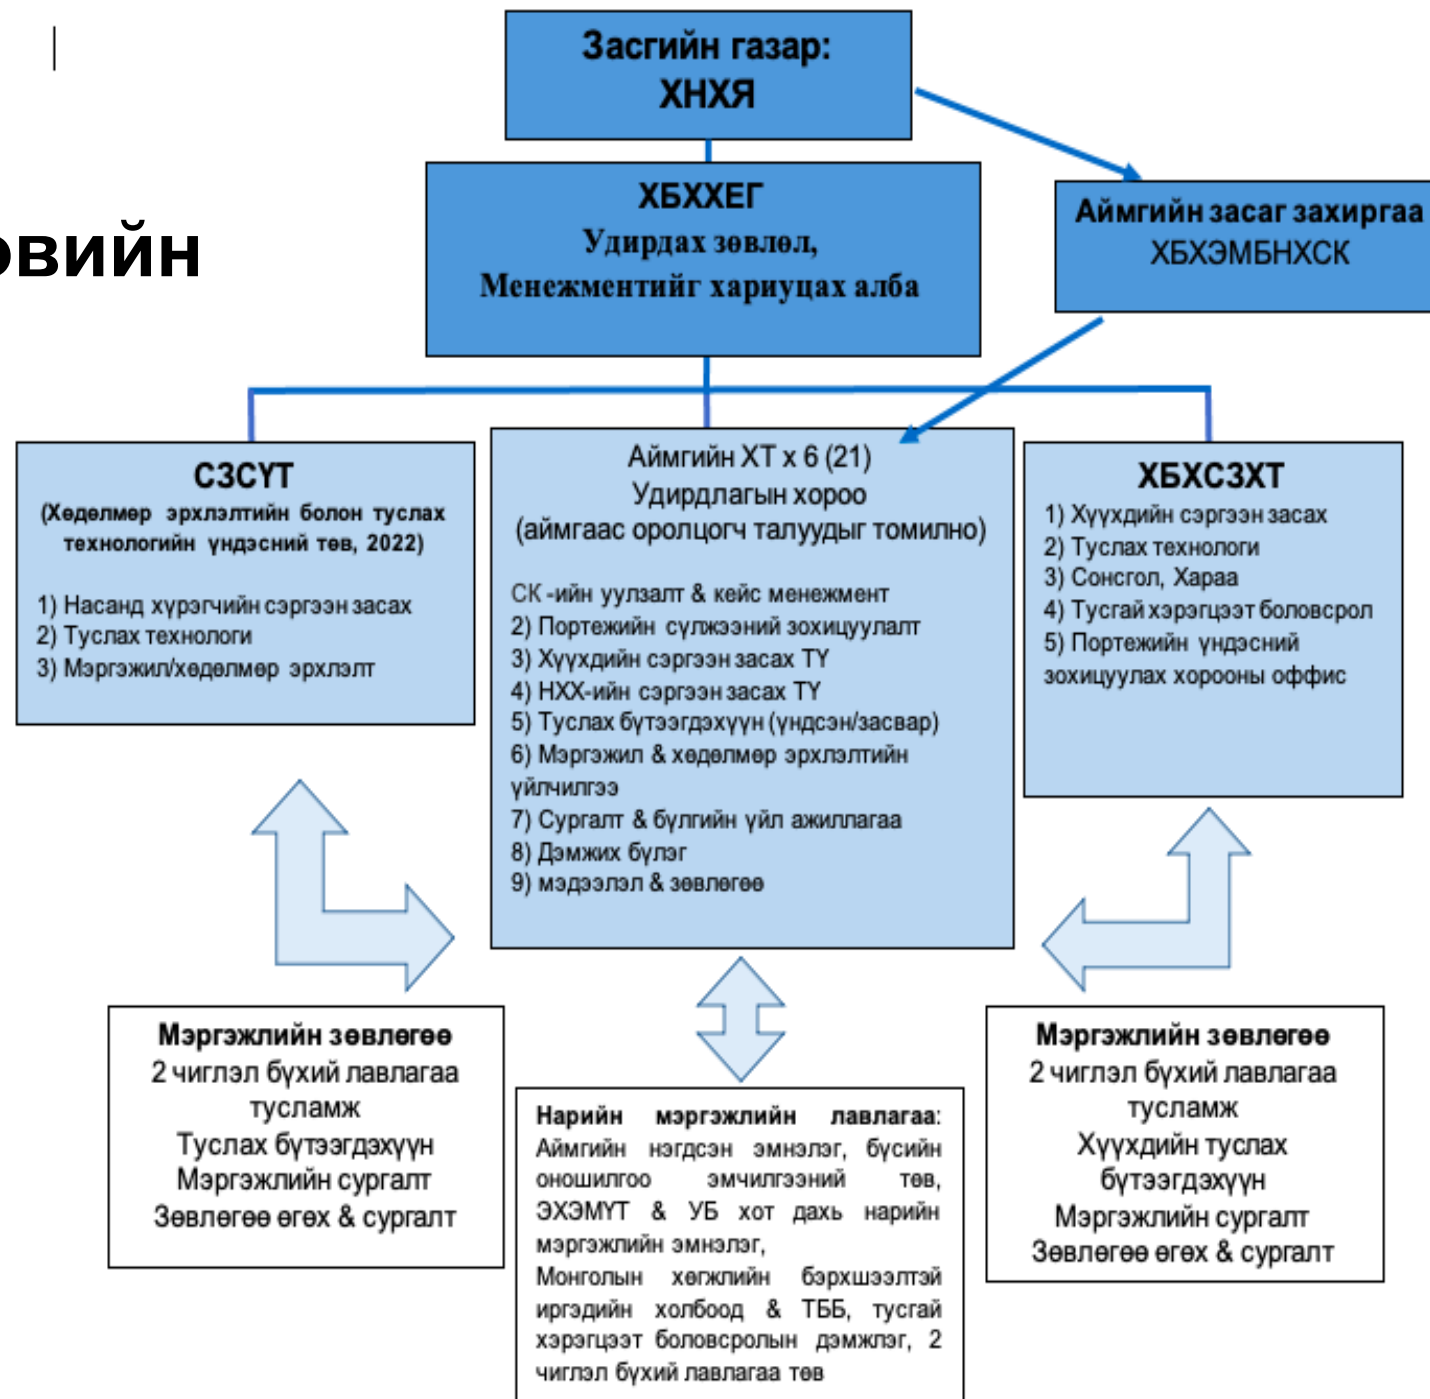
эвийн

Засгийн газар:
ХНХЯ

ХБХХЕГ
Удирдах зөвлөл,
Менежментийг хариуцах алба

Аймгийн засаг захиргаа
ХБХЭМБНХСК

СЗСҮТ
(Хөдөлмөр эрхлэлтийн болон туслах технологийн үндэсний төв, 2022)

1) Насанд хүрэгчийн сэргээн засах
2) Туслах технологи
3) Мэргэжил/хөдөлмөр эрхлэлт

Аймгийн ХТ x 6 (21)
Удирдлагын хороо
(аймгаас оролцогч талуудыг томилно)

СК -ийн уулзалт & кейс менежмент
2) Портежийн сүлжээний зохицуулалт
3) Хүүхдийн сэргээн засах ТҮ
4) НХХ-ийн сэргээн засах ТҮ
5) Туслах бүтээгдэхүүн (үндсэн/засвар)
6) Мэргэжил & хөдөлмөр эрхлэлтийн үйлчилгээ
7) Сургалт & бүлгийн үйл ажиллагаа
8) Дэмжих бүлэг
9) мэдээлэл & зөвлөгөө

ХБХСЗХТ
1) Хүүхдийн сэргээн засах
2) Туслах технологи
3) Сонсгол, Хараа
4) Тусгай хэрэгцээт боловсрол
5) Портежийн үндэсний зохицуулах хорооны оффис

Мэргэжлийн зөвлөгөө
2 чиглэл бүхий лавлагаа тусламж
Туслах бүтээгдэхүүн
Мэргэжлийн сургалт
Зөвлөгөө өгөх & сургалт

Нарийн мэргэжлийн лавлагаа:
Аймгийн нэгдсэн эмнэлэг, бүсийн оношилгоо эмчилгээний төв, ЭХЭМҮТ & УБ хот дахь нарийн мэргэжлийн эмнэлэг,
Монголын хөгжлийн бэрхшээлтэй иргэдийн холбоод & ТББ, тусгай хэрэгцээт боловсролын дэмжлэг, 2 чиглэл бүхий лавлагаа төв

Мэргэжлийн зөвлөгөө
2 чиглэл бүхий лавлагаа тусламж
Хүүхдийн туслах бүтээгдэхүүн
Мэргэжлийн сургалт
Зөвлөгөө өгөх & сургалт